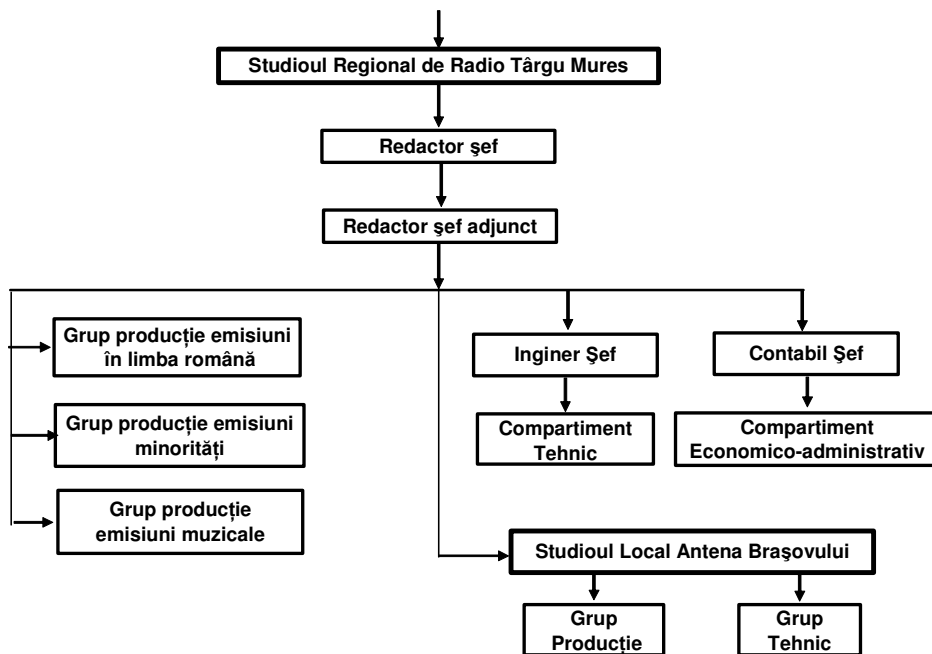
Studioul Regional de Radio Târgu Mures

Redactor şef

Redactor şef adjunct

Grup producție emisiuni în limba română

Grup producție emisiuni minorități

Grup producție emisiuni muzicale

Inginer Şef

Compartiment Tehnic

Contabil Şef

Compartiment Economico-administrativ

Studioul Local Antena Braşovului

Grup Producție

Grup Tehnic